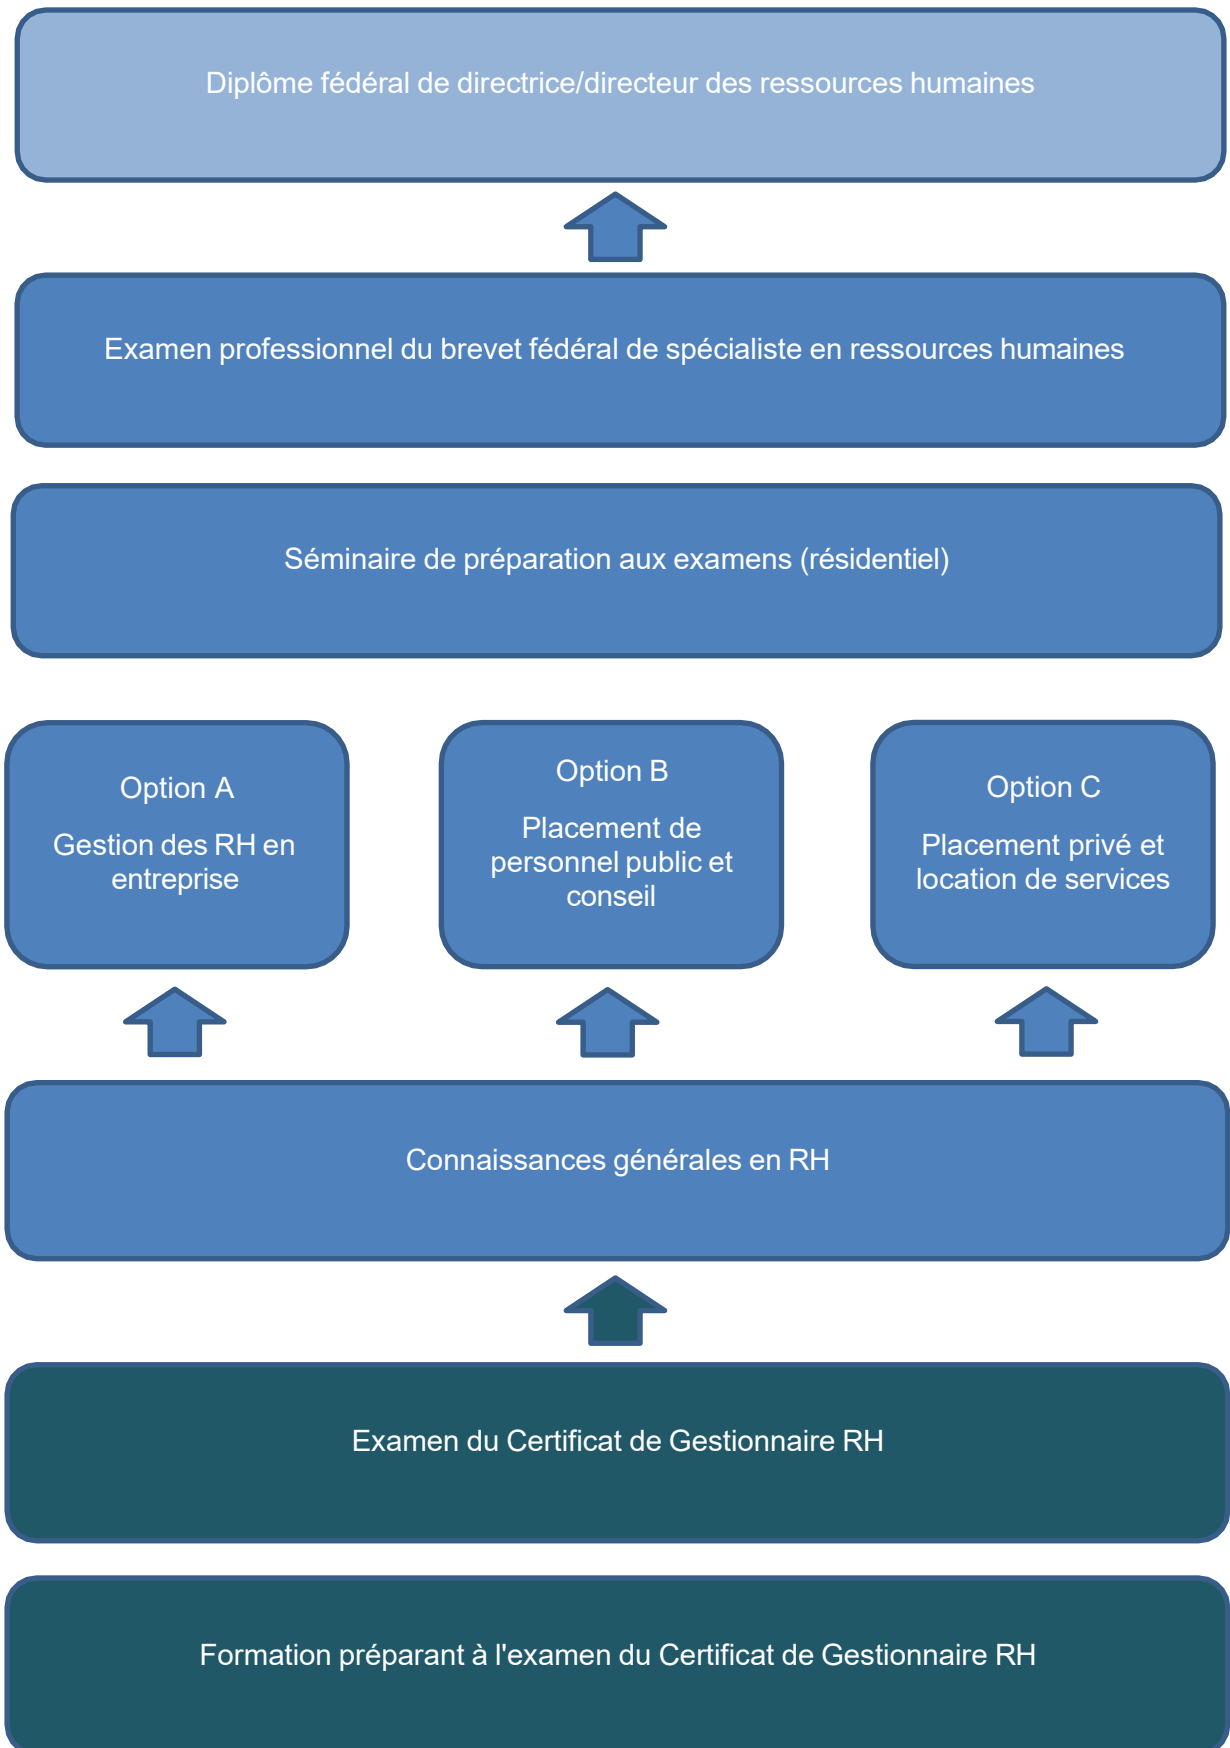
Diplôme fédéral de directrice/directeur des ressources humaines

Examen professionnel du brevet fédéral de spécialiste en ressources humaines

Séminaire de préparation aux examens (résidentiel)

Option A

Gestion des RH en entreprise

Option B

Placement de personnel public et conseil

Option C

Placement privé et location de services

Connaissances générales en RH

Examen du Certificat de Gestionnaire RH

Formation préparant à l'examen du Certificat de Gestionnaire RH